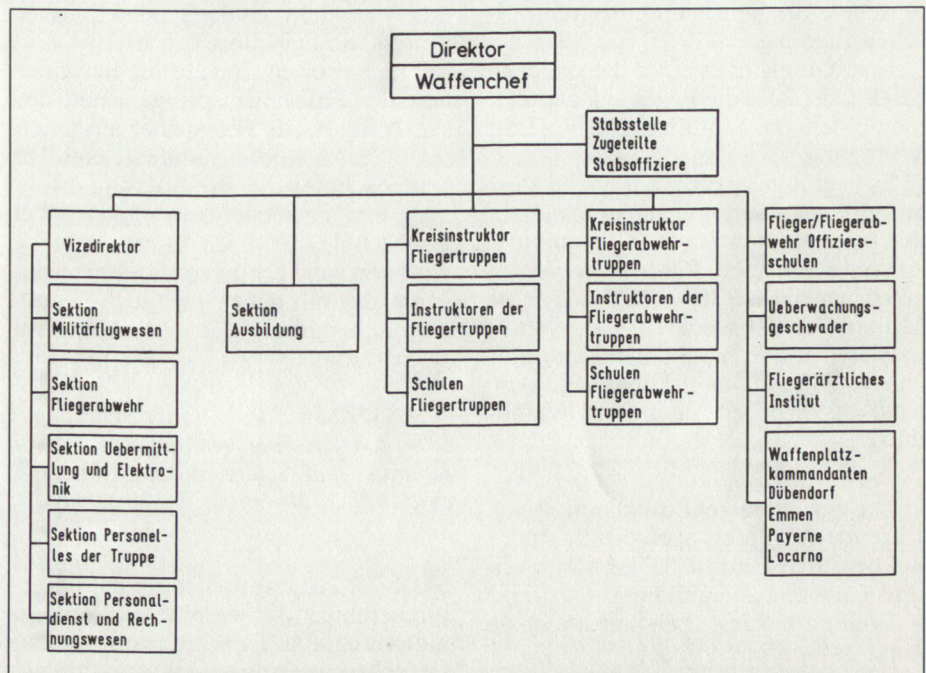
Direktor
Waffenchef

Stabsstelle
Zugeteilte
Stabsoffiziere

Vizedirektor

Sektion Militärflugwesen

Sektion Fliegerabwehr

Sektion Uebermittlung und Elektronik

Sektion Personelles der Truppe

Sektion Personaldienst und Rechnungswesen

Sektion Ausbildung

Kreisinstruktor Fliegertruppen

Instruktoren der Fliegertruppen

Schulen Fliegertruppen

Kreisinstruktor Fliegerabwehrtruppen

Instruktoren der Fliegerabwehrtruppen

Schulen Fliegerabwehrtruppen

Flieger/Fliegerabwehr Offiziersschulen

Ueberwachungsgeschwader

Fliegerärztliches Institut

Waffenplatzkommandanten
Dübendorf
Emmen
Payerne
Locarno